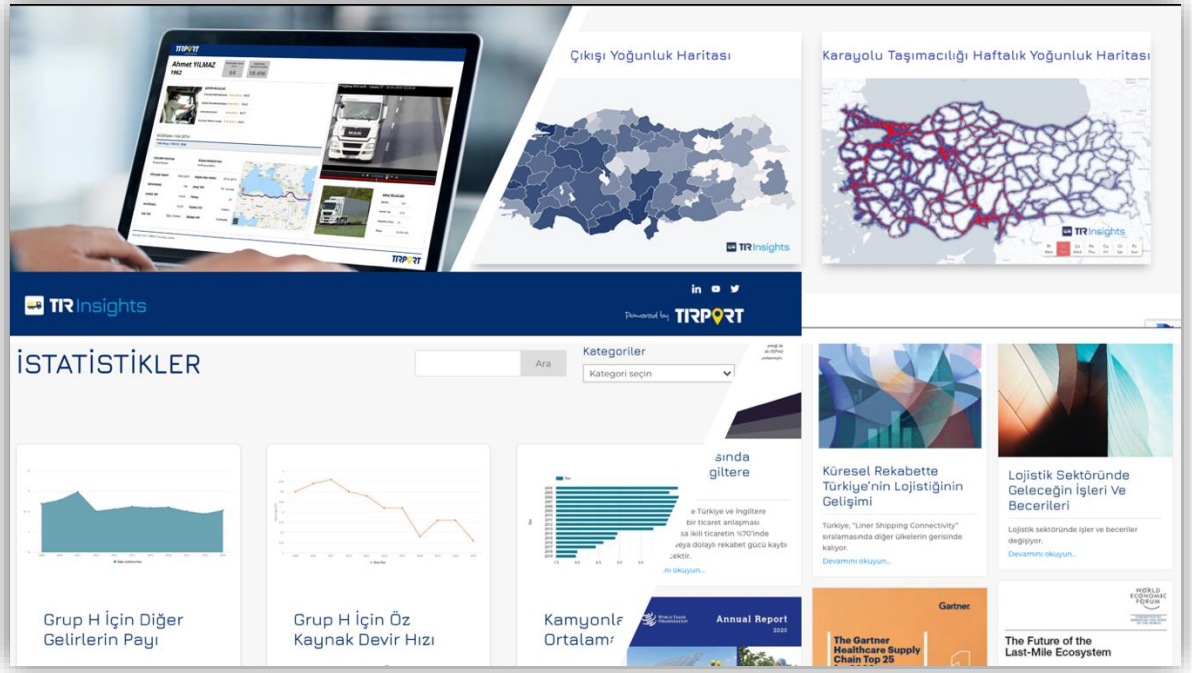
TIRPORT
Ahmet YILMAZ
1962
4.6
18.698

Çıkışı Yoğunluk Haritası
TIR Insights

Karayolu Taşımacılığı Haftalık Yoğunluk Haritası
TIR Insights

TIR Insights
Powered by TIRPORT

İSTATİSTİKLER
Ara
Kategoriler
Kategori seçin

Grup H İçin Diğer Gelirlerin Payı

Grup H İçin Öz Kaynak Devir Hızı

Kamyonla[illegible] Ortalama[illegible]

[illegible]sında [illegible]giltere
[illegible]e Türkiye ve İngiltere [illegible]bir ticaret anlaşması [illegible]sa ikili ticaretin %70'inde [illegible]veya dolaylı rekabet gücü kaybı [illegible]ecektir.
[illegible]nı okuyun...

Annual Report 2020

Küresel Rekabette Türkiye'nin Lojistiğinin Gelişimi
Türkiye, "Liner Shipping Connectivity" sıralamasında diğer ülkelerin gerisinde kalıyor.
Devamını okuyun...

Lojistik Sektöründe Geleceğin İşleri Ve Becerileri
Lojistik sektöründe işler ve beceriler değişiyor.
Devamını okuyun...

Gartner
The Gartner Healthcare Supply Chain Top 25

WORLD ECONOMIC FORUM
The Future of the Last-Mile Ecosystem